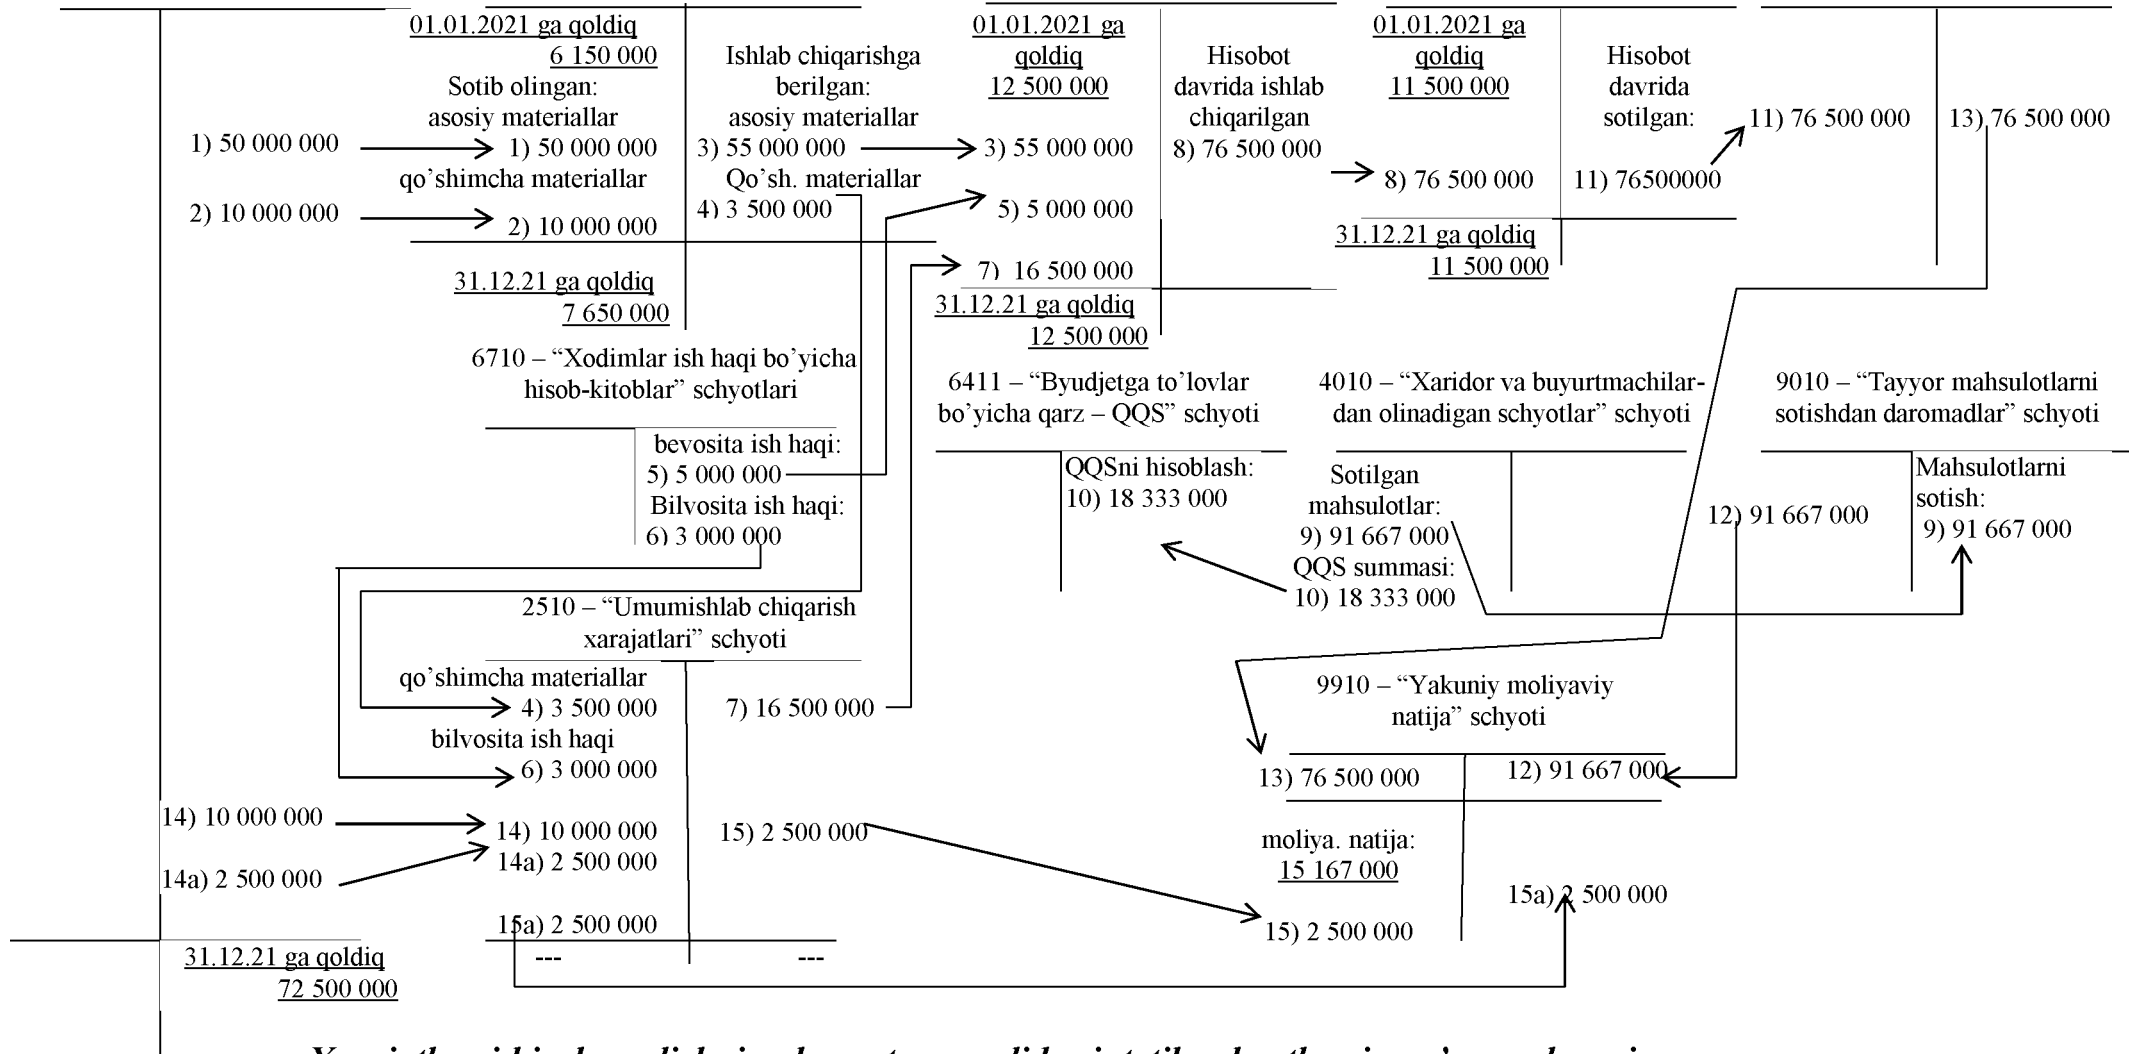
01.01.2021 ga qoldiq
6 150 000
Sotib olingan:
asosiy materiallar
1) 50 000 000
1) 50 000 000
qo’shimcha materiallar
2) 10 000 000
2) 10 000 000
31.12.21 ga qoldiq
7 650 000

Ishlab chiqarishga berilgan:
asosiy materiallar
3) 55 000 000
Qo’sh. materiallar
4) 3 500 000

01.01.2021 ga qoldiq
12 500 000
3) 55 000 000
5) 5 000 000
7) 16 500 000
31.12.21 ga qoldiq
12 500 000

Hisobot davrida ishlab chiqarilgan
8) 76 500 000

01.01.2021 ga qoldiq
11 500 000
8) 76 500 000
31.12.21 ga qoldiq
11 500 000

Hisobot davrida sotilgan:
11) 76500000

11) 76 500 000
13) 76 500 000

6710 – “Xodimlar ish haqi bo’yicha hisob-kitoblar” schyotlari
bevosita ish haqi:
5) 5 000 000
Bilvosita ish haqi:
6) 3 000 000

6411 – “Byudjetga to’lovlar bo’yicha qarz – QQS” schyoti
QQSni hisoblash:
10) 18 333 000

4010 – “Xaridor va buyurtmachilar-dan olinadigan schyotlar” schyoti
Sotilgan mahsulotlar:
9) 91 667 000
QQS summasi:
10) 18 333 000

9010 – “Tayyor mahsulotlarni sotishdan daromadlar” schyoti
12) 91 667 000
Mahsulotlarni sotish:
9) 91 667 000

2510 – “Umumishlab chiqarish xarajatlari” schyoti
qo’shimcha materiallar
4) 3 500 000
bilvosita ish haqi
6) 3 000 000
14) 10 000 000
14a) 2 500 000
15a) 2 500 000
---
7) 16 500 000
15) 2 500 000
---

14) 10 000 000
14a) 2 500 000
31.12.21 ga qoldiq
72 500 000

9910 – “Yakuniy moliyaviy natija” schyoti
13) 76 500 000
12) 91 667 000
moliya. natija:
15 167 000
15) 2 500 000
15a) 2 500 000